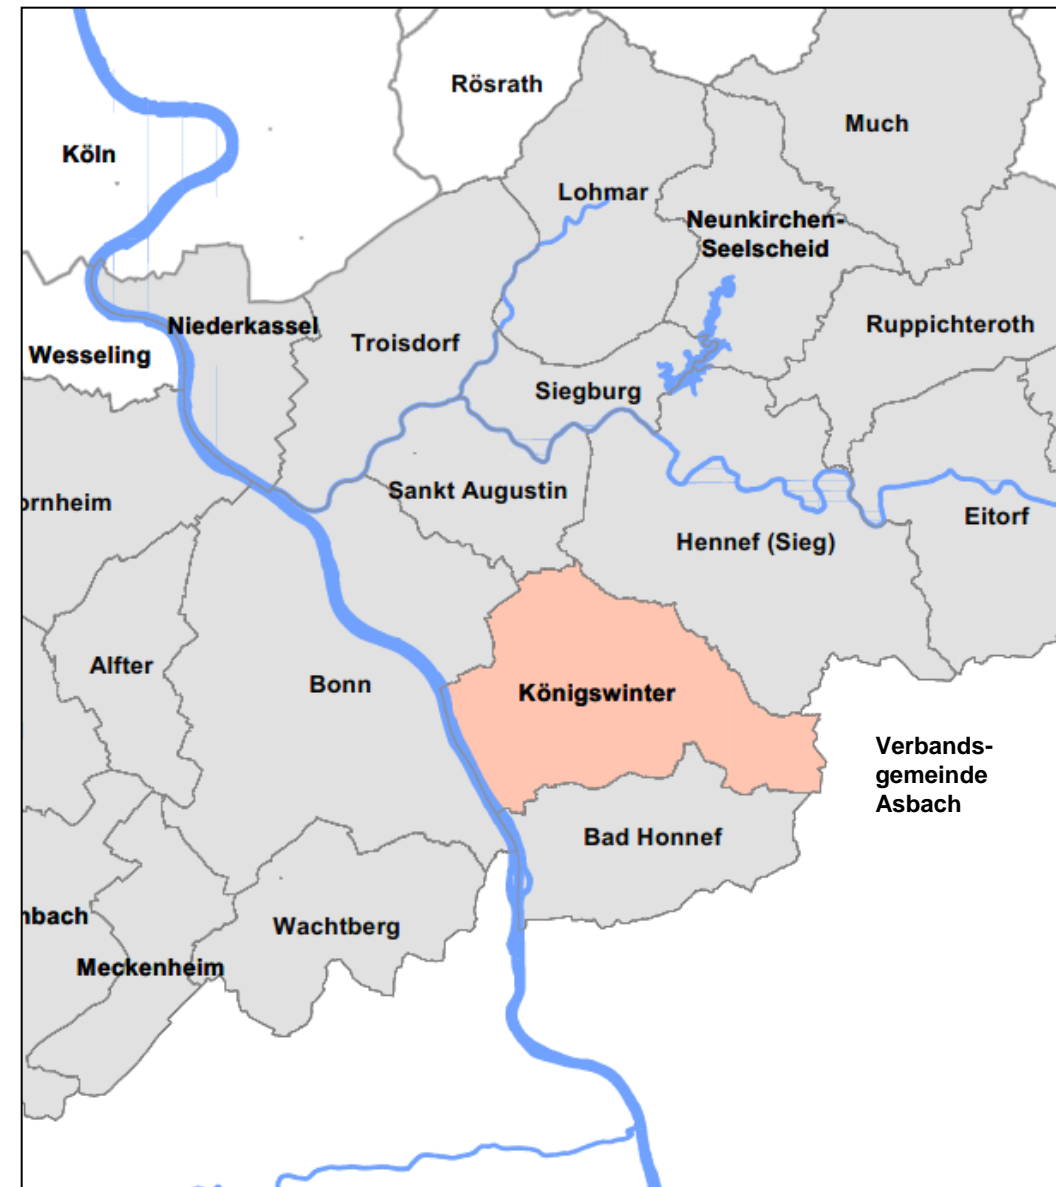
Rösrath
Much
Köln
Lohmar
Neunkirchen-Seelscheid
Ruppichteroth
Niederkassel
Wesseling
Troisdorf
Siegburg
rnheim
Sankt Augustin
Eitorf
Hennef (Sieg)
Alfter
Bonn
Königswinter
Verbandsgemeinde Asbach
Bad Honnef
nbach
Wachtberg
Meckenheim